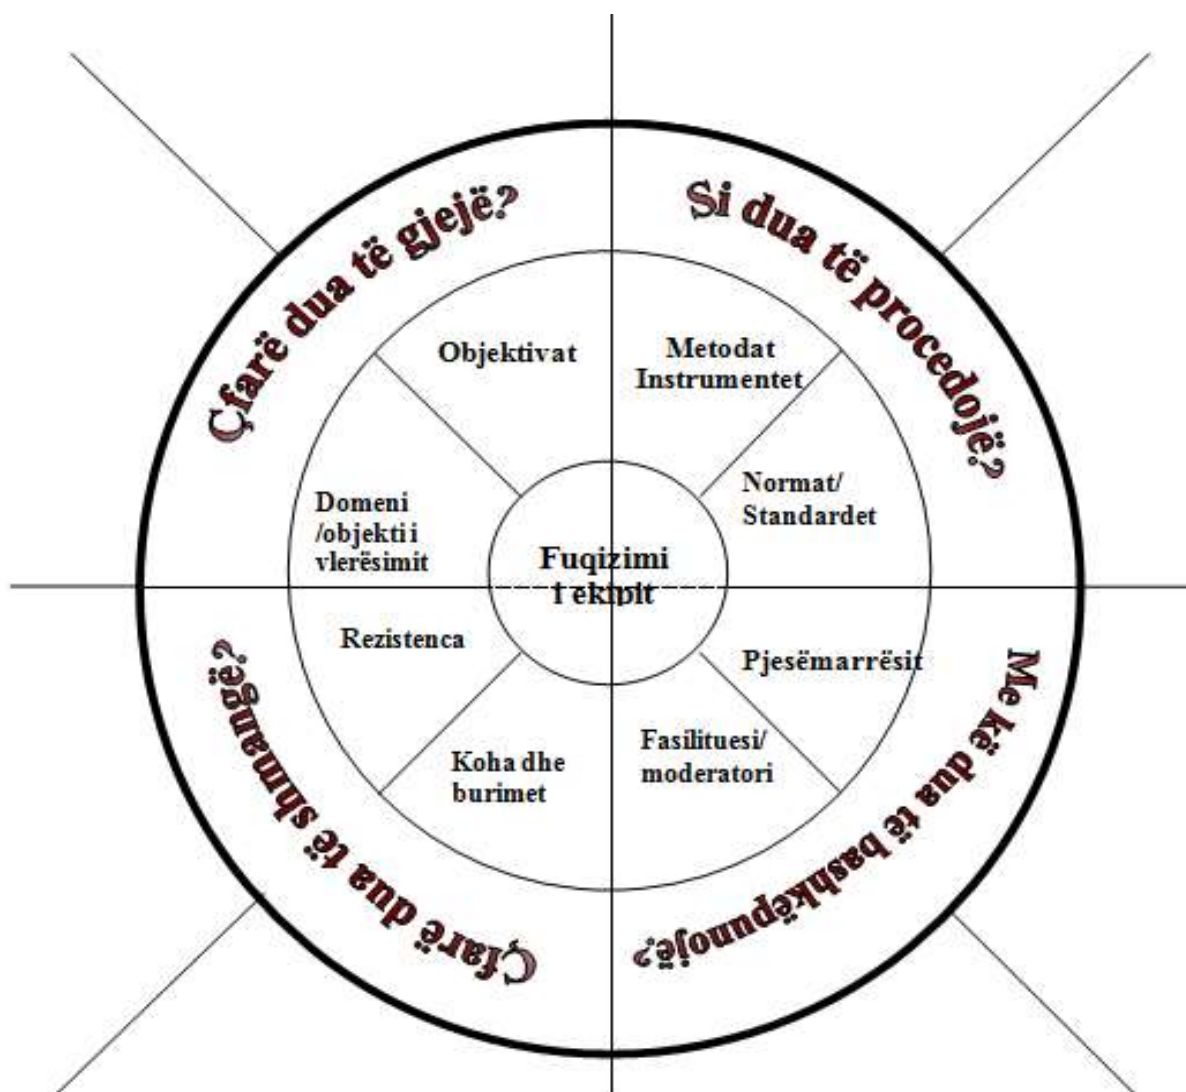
Çfarë dua të gjejë?

Si dua të procedojë?

Objektivat

Metodat Instrumentet

Normat/ Standardet

Domeni /objekti i vlerësimit

Fuqizimi i ekipit

Rezistenca

Pjesëmarrësit

Koha dhe burimet

Fasilituesi/ moderatori

Çfarë dua të shmangë?

Me kë dua të bashkëpunojë?